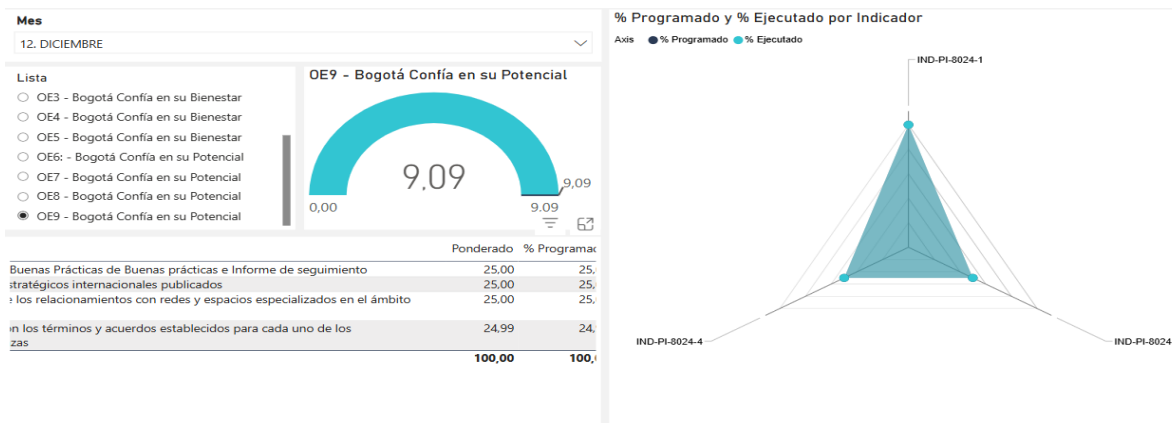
Mes

12. DICIEMBRE

Lista

OE3 - Bogotá Confía en su Bienestar
OE4 - Bogotá Confía en su Bienestar
OE5 - Bogotá Confía en su Bienestar
OE6: - Bogotá Confía en su Potencial
OE7 - Bogotá Confía en su Potencial
OE8 - Bogotá Confía en su Potencial
OE9 - Bogotá Confía en su Potencial

OE9 - Bogotá Confía en su Potencial

9,09

0,00

9,09

9,09

| | Ponderado | % Programa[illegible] |
|---|---|---|
| Buenas Prácticas de Buenas prácticas e Informe de seguimiento | 25,00 | 25,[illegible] |
| stratégicos internacionales publicados | 25,00 | 25,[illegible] |
| e los relacionamientos con redes y espacios especializados en el ámbito | 25,00 | 25,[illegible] |
| on los términos y acuerdos establecidos para cada uno de los zas | 24,99 | 24,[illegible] |
| | 100,00 | 100,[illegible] |

% Programado y % Ejecutado por Indicador

Axis ● % Programado ● % Ejecutado

IND-PI-8024-1

IND-PI-8024-4

IND-PI-8024